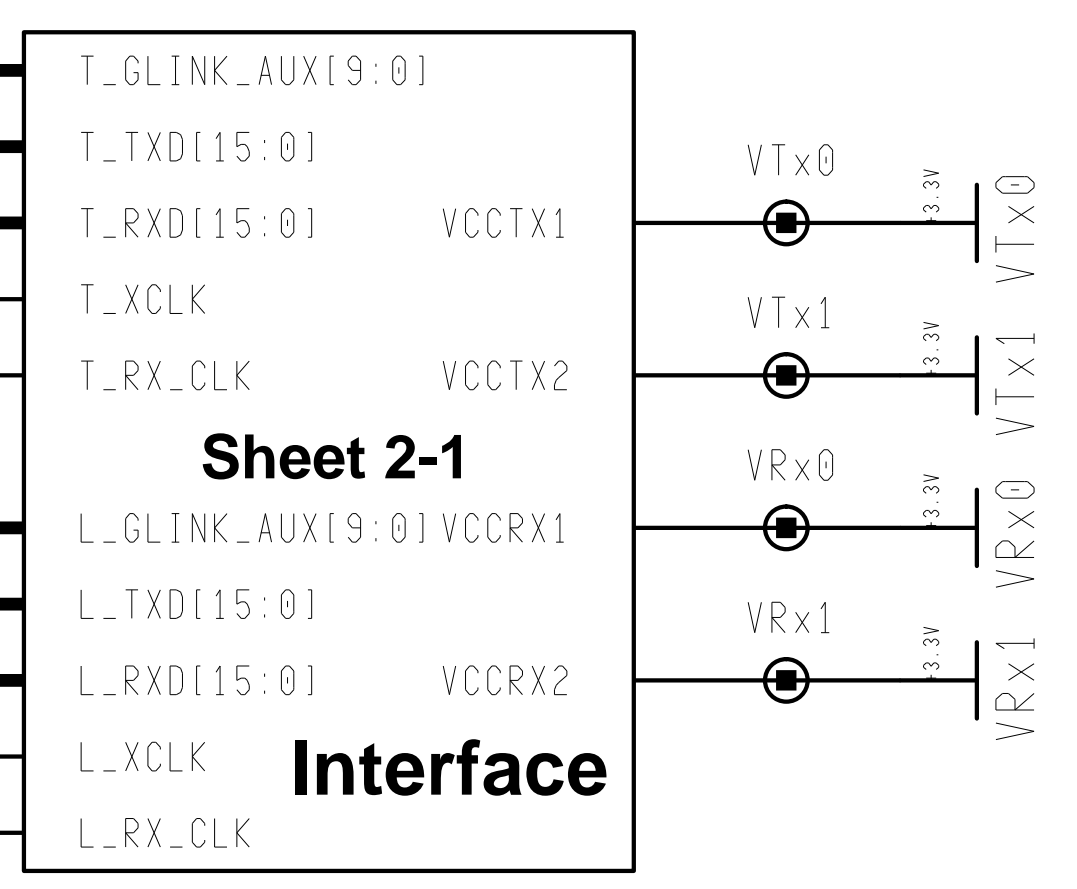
T_GLINK_AUX[9:0]

T_TXD[15:0]

T_RXD[15:0] VCCTX1

T_XCLK

T_RX_CLK VCCTX2

Sheet 2-1

L_GLINK_AUX[9:0] VCCRX1

L_TXD[15:0]

L_RXD[15:0] VCCRX2

L_XCLK

Interface

L_RX_CLK

VTx0

+3.3V

VTx0

VTx1

+3.3V

VTx1

VRx0

+3.3V

VRx0

VRx1

+3.3V

VRx1